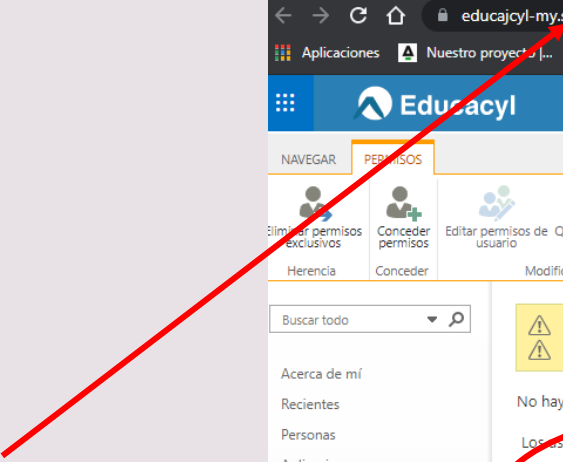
educajcyl-my.s

Aplicaciones
Nuestro proyecto |...

Educacyl

NAVEGAR
PERMISOS

Eliminar permisos exclusivos
Conceder permisos
Editar permisos de usuario
Q

Herencia
Conceder
Modific

Buscar todo

Acerca de mí
Recientes
Personas

No hay
Los us